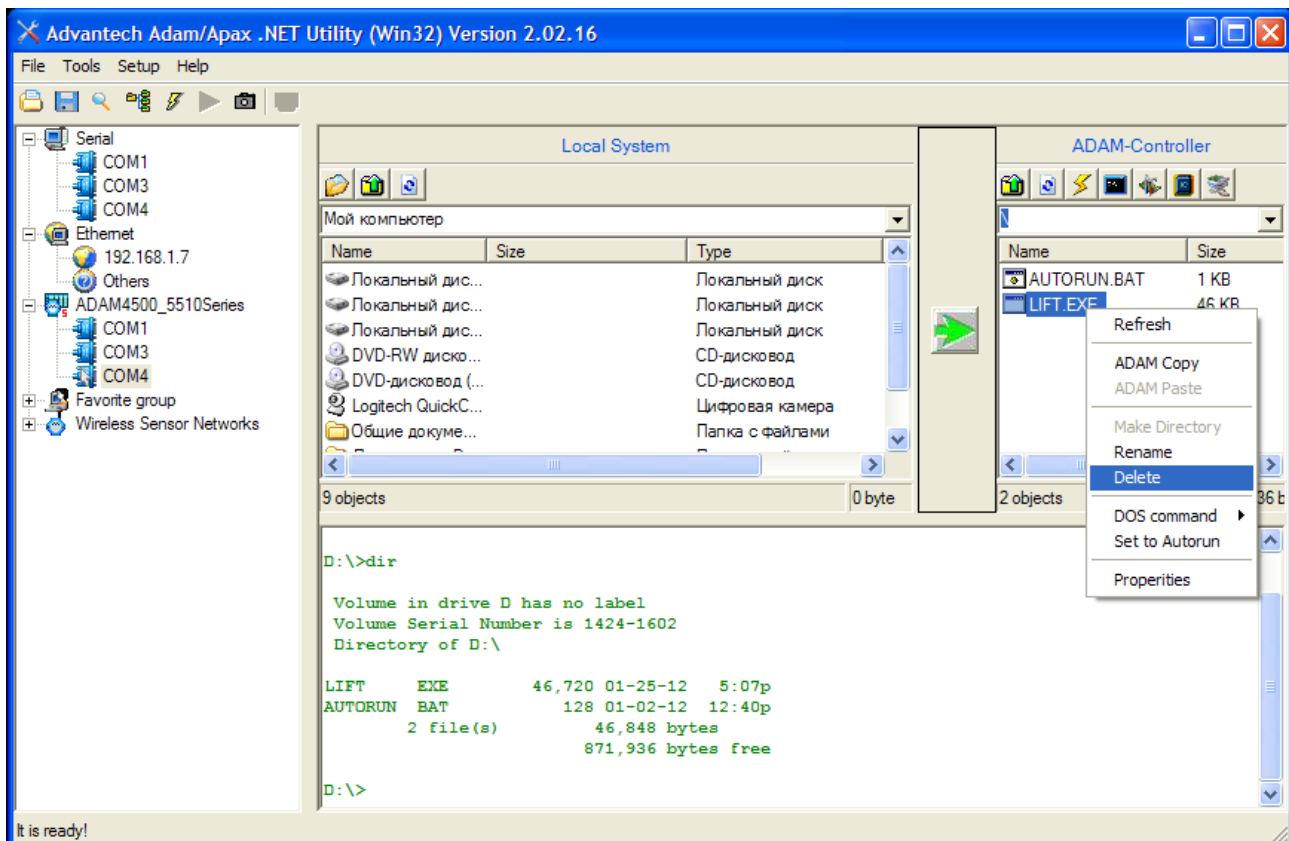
Advantech Adam/Apax .NET Utility (Win32) Version 2.02.16

File Tools Setup Help

Serial
COM1
COM3
COM4
Ethernet
192.168.1.7
Others
ADAM4500_5510Series
COM1
COM3
COM4
Favorite group
Wireless Sensor Networks

Local System

Мой компьютер

| Name | Size | Type |
|---|---|---|
| Локальный диск... | | Локальный диск |
| Локальный дис... | | Локальный диск |
| Локальный дис... | | Локальный диск |
| DVD-RW диско... | | CD-дисковод |
| DVD-дисковод (... | | CD-дисковод |
| Logitech QuickC... | | Цифровая камера |
| Общие докуме... | | Папка с файлами |

9 objects
0 byte

ADAM-Controller

| Name | Size |
|---|---|
| AUTORUN.BAT | 1 KB |
| LIFT.EXE | 46 KB |

2 objects
36 b

Refresh
ADAM Copy
ADAM Paste
Make Directory
Rename
Delete
DOS command
Set to Autorun
Properities

D:\>dir

Volume in drive D has no label
Volume Serial Number is 1424-1602
Directory of D:\

LIFT EXE 46,720 01-25-12 5:07p
AUTORUN BAT 128 01-02-12 12:40p
2 file(s) 46,848 bytes
871,936 bytes free

D:\>

It is ready!